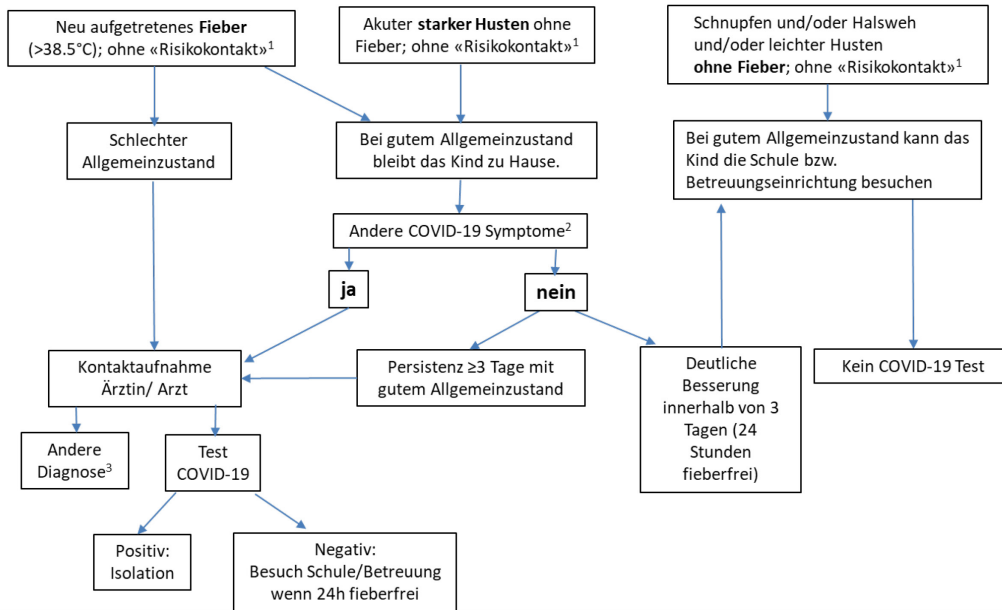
Neu aufgetretenes **Fieber** (>38.5°C); ohne «Risikokontakt»$^1$

Akuter **starker Husten** ohne Fieber; ohne «Risikokontakt»$^1$

Schnupfen und/oder Halsweh und/oder leichter Husten **ohne Fieber**; ohne «Risikokontakt»$^1$

Schlechter Allgemeinzustand

Bei gutem Allgemeinzustand bleibt das Kind zu Hause.

Bei gutem Allgemeinzustand kann das Kind die Schule bzw. Betreuungseinrichtung besuchen

Andere COVID-19 Symptome$^2$

ja

nein

Kontaktaufnahme Ärztin/ Arzt

Persistenz ≥3 Tage mit gutem Allgemeinzustand

Deutliche Besserung innerhalb von 3 Tagen (24 Stunden fieberfrei)

Kein COVID-19 Test

Andere Diagnose$^3$

Test COVID-19

Positiv: Isolation

Negativ: Besuch Schule/Betreuung wenn 24h fieberfrei